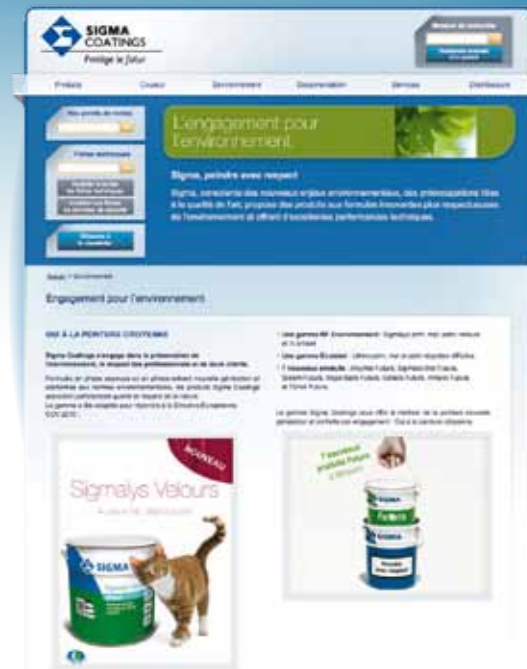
SIGMA COATINGS
Protège le futur

Produits
Couleur
Environnement
Documentation
Services
Distributeurs

L'engagement pour l'environnement

Sigma, peindre avec respect

Sigma, consciente des nouveaux enjeux environnementaux, des préoccupations liées à la qualité de l'air, propose des produits aux formules innovantes plus respectueuses de l'environnement et offrant d'excellentes performances techniques.

Accueil > Environnement

Engagement pour l'environnement

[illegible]

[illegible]

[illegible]

NOUVEAU

Sigmalys Velours

SIGMA

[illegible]

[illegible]

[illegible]